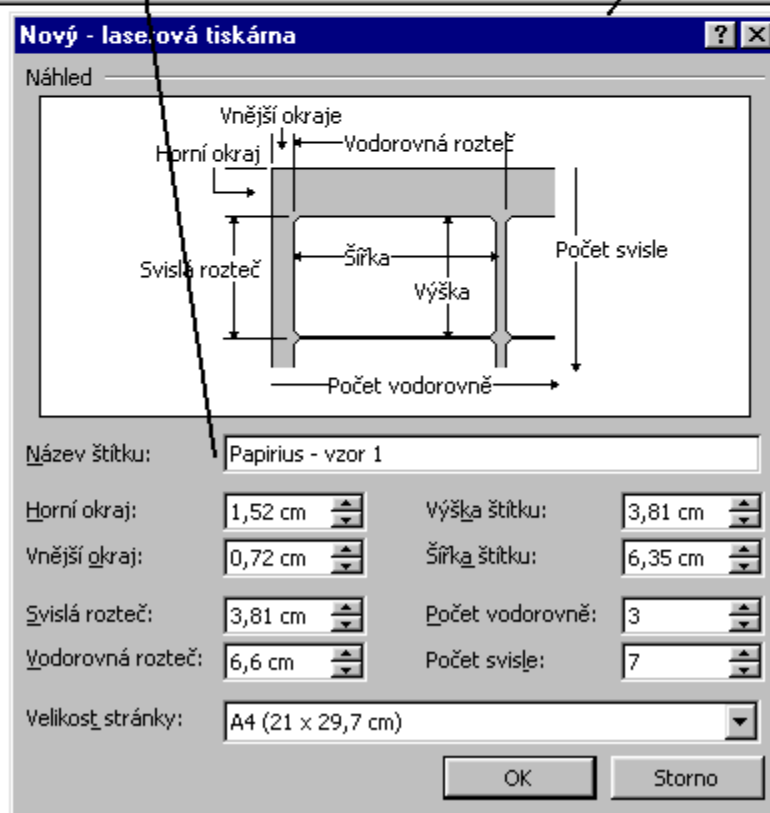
Nový - laserová tiskárna

?

Náhled

Vnější okraje

Vodorovná rozteč

Horní okraj

Svislá rozteč

Šířka

Výška

Počet svisle

Počet vodorovně

Název štítku: Papirius - vzor 1

Horní okraj: 1,52 cm

Výška štítku: 3,81 cm

Vnější okraj: 0,72 cm

Šířka štítku: 6,35 cm

Svislá rozteč: 3,81 cm

Počet vodorovně: 3

Vodorovná rozteč: 6,6 cm

Počet svisle: 7

Velikost stránky: A4 (21 x 29,7 cm)

OK

Storno